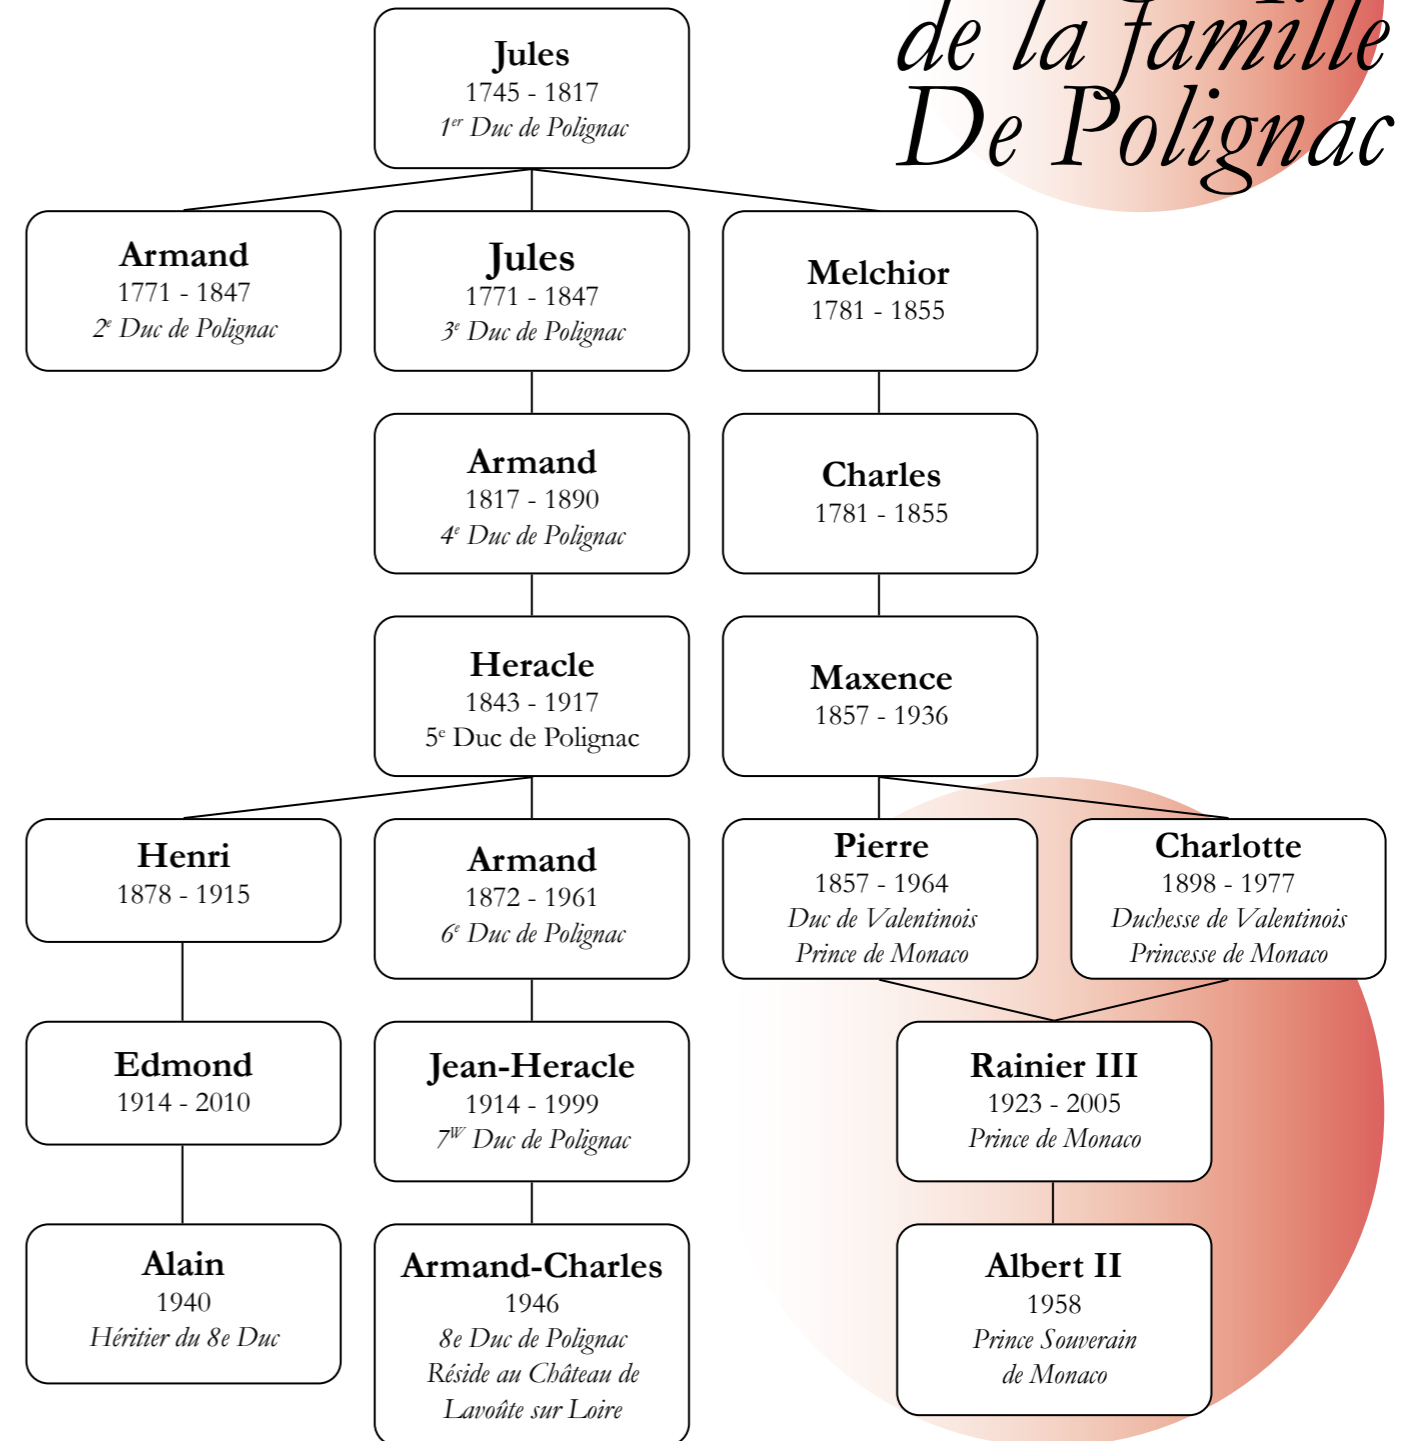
de la famille
De Polignac

Jules
1745 - 1817
$1^{er}$ Duc de Polignac

Armand
1771 - 1847
$2^{e}$ Duc de Polignac

Jules
1771 - 1847
$3^{e}$ Duc de Polignac

Melchior
1781 - 1855

Armand
1817 - 1890
$4^{e}$ Duc de Polignac

Charles
1781 - 1855

Heracle
1843 - 1917
$5^{e}$ Duc de Polignac

Maxence
1857 - 1936

Henri
1878 - 1915

Armand
1872 - 1961
$6^{e}$ Duc de Polignac

Pierre
1857 - 1964
Duc de Valentinois
Prince de Monaco

Charlotte
1898 - 1977
Duchesse de Valentinois
Princesse de Monaco

Edmond
1914 - 2010

Jean-Heracle
1914 - 1999
$7^{W}$ Duc de Polignac

Rainier III
1923 - 2005
Prince de Monaco

Alain
1940
Héritier du 8e Duc

Armand-Charles
1946
8e Duc de Polignac
Réside au Château de Lavoûte sur Loire

Albert II
1958
Prince Souverain de Monaco